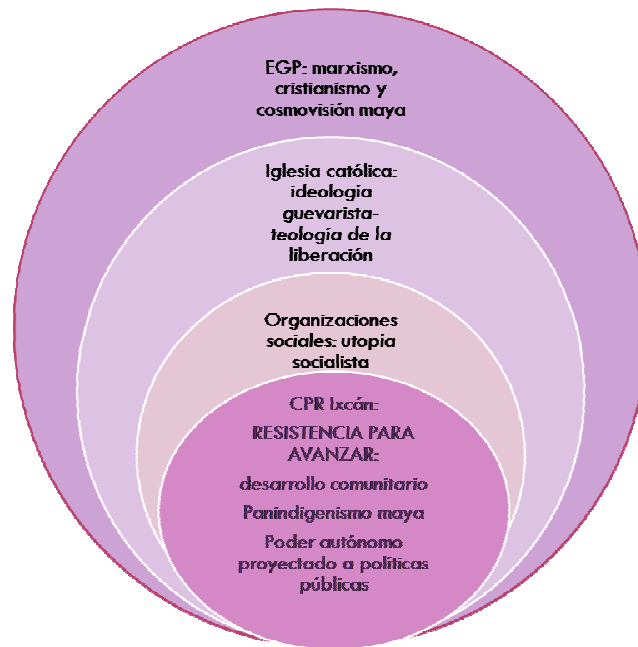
EGP: marxismo, cristianismo y cosmovisión maya

Iglesia católica: ideologia guevarista-teología de la liberación

Organizaciones sociales: utopia socialista

CPR Ixcán:

RESISTENCIA PARA AVANZAR:

desarrollo comunitario

Panindigenismo maya

Poder autónomo proyectado a politicas públicas